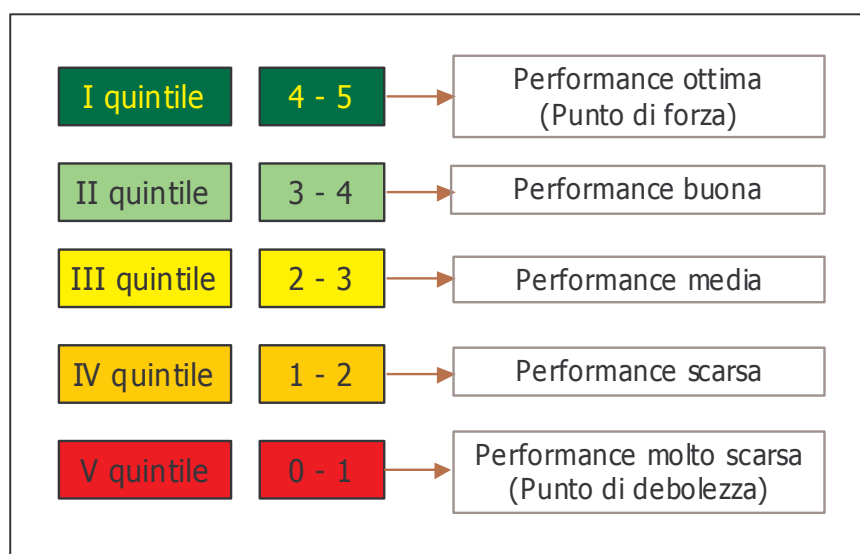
I quintile

4 - 5

Performance ottima (Punto di forza)

II quintile

3 - 4

Performance buona

III quintile

2 - 3

Performance media

IV quintile

1 - 2

Performance scarsa

V quintile

0 - 1

Performance molto scarsa (Punto di debolezza)